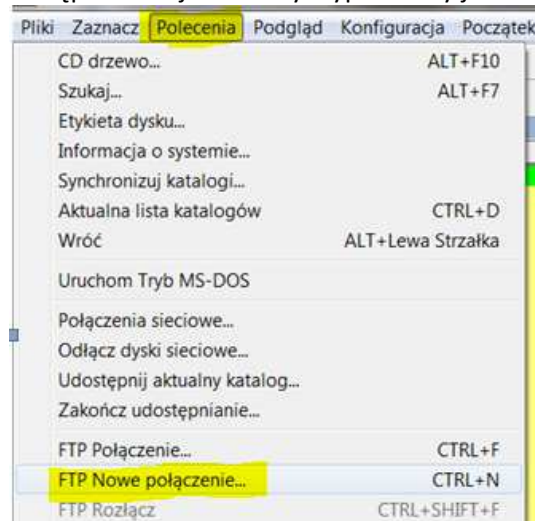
Pliki Zaznacz Polecenia Podgląd Konfiguracja Początek

CD drzewo... ALT+F10
Szukaj... ALT+F7
Etykieta dysku...
Informacja o systemie...
Synchronizuj katalogi...
Aktualna lista katalogów CTRL+D
Wróć ALT+Lewa Strzałka

Uruchom Tryb MS-DOS

Połączenia sieciowe...
Odłącz dyski sieciowe...
Udostępnij aktualny katalog...
Zakończ udostępnianie...

FTP Połączenie... CTRL+F
FTP Nowe połączenie... CTRL+N
FTP Rozłącz CTRL+SHIFT+F